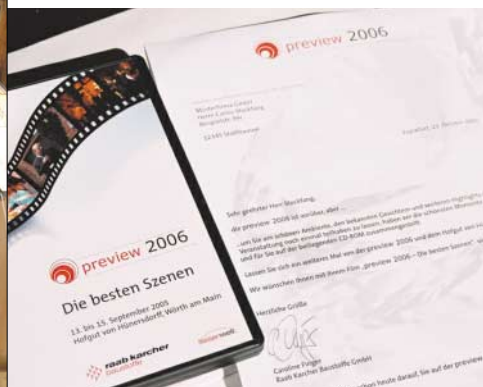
preview 2006

preview 2006

Die besten Szenen

13. bis 15. September 2005
Hofgut von Hünersdorff, Wörth am Main

raab karcher
Baustoffe

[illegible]

Wunderhorst GmbH
Herrn Carlos Wockfling
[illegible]

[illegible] Wallhausen

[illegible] 2006

Sehr geehrter Herr Wockfling,

die preview 2006 ist vorüber, aber ...

...mit Sie am schönen Ambiente, den bekannten Gesichtern und weiteren Highlights der Veranstaltung noch einmal teilhaben zu können, haben wir die schönsten Momente für Sie auf der beiliegenden CD-ROM zusammengestellt.

Lassen Sie sich ein weiteres Mal von der preview 2006 und dem Hofgut von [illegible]

Wir wünschen Ihnen mit Ihrem Film „preview 2006 – Die besten Szenen" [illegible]

Herzliche Grüße

Caroline Fingas
Raab Karcher Baustoffe GmbH

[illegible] heute darauf, Sie auf der preview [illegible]